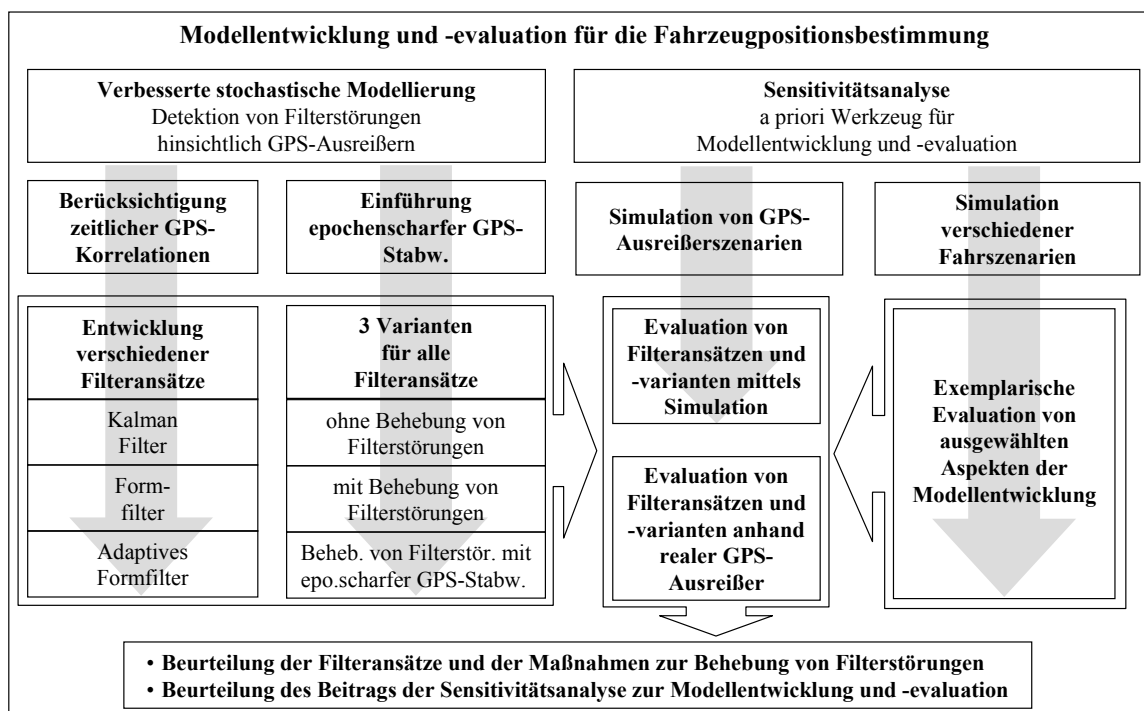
Modellentwicklung und -evaluation für die Fahrzeugpositionsbestimmung

Verbesserte stochastische Modellierung
Detektion von Filterstörungen hinsichtlich GPS-Ausreißern

Sensitivitätsanalyse
a priori Werkzeug für Modellentwicklung und -evaluation

Berücksichtigung zeitlicher GPS-Korrelationen

Einführung epochenscharfer GPS-Stabw.

Simulation von GPS-Ausreißerszenarien

Simulation verschiedener Fahrszenarien

Entwicklung verschiedener Filteransätze

Kalman Filter

Formfilter

Adaptives Formfilter

3 Varianten für alle Filteransätze

ohne Behebung von Filterstörungen

mit Behebung von Filterstörungen

Beheb. von Filterstör. mit epo.scharfer GPS-Stabw.

Evaluation von Filteransätzen und -varianten mittels Simulation

Evaluation von Filteransätzen und -varianten anhand realer GPS-Ausreißer

Exemplarische Evaluation von ausgewählten Aspekten der Modellentwicklung

• Beurteilung der Filteransätze und der Maßnahmen zur Behebung von Filterstörungen
• Beurteilung des Beitrags der Sensitivitätsanalyse zur Modellentwicklung und -evaluation